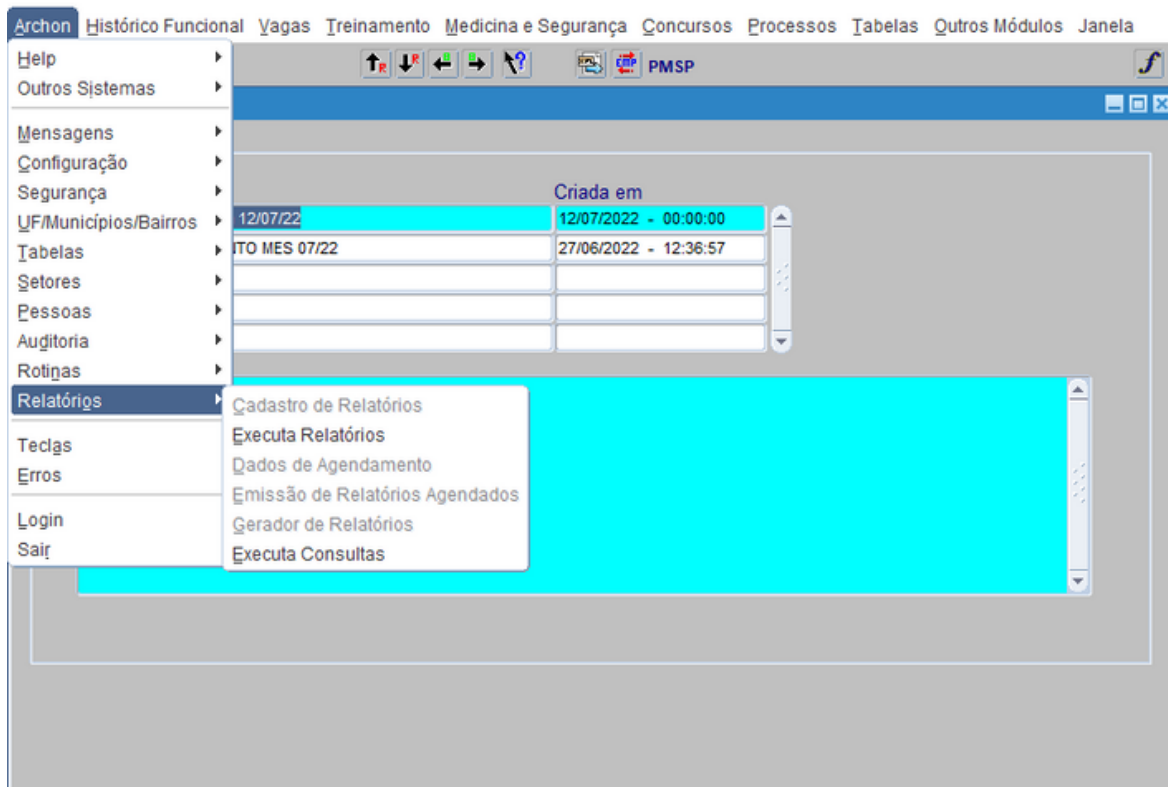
Archon Histórico Funcional Vagas Treinamento Medicina e Segurança Concursos Processos Tabelas Outros Módulos Janela

Help
Outros Sistemas
Mensagens
Configuração
Segurança
UF/Municípios/Bairros
Tabelas
Setores
Pessoas
Auditoria
Rotinas
Relatórios
Teclas
Erros
Login
Sair

Cadastro de Relatórios
Executa Relatórios
Dados de Agendamento
Emissão de Relatórios Agendados
Gerador de Relatórios
Executa Consultas

PMSP

Criada em

| | |
|---|---|
| 12/07/22 | 12/07/2022 - 00:00:00 |
| ITO MES 07/22 | 27/06/2022 - 12:36:57 |
| | |
| | |
| | |